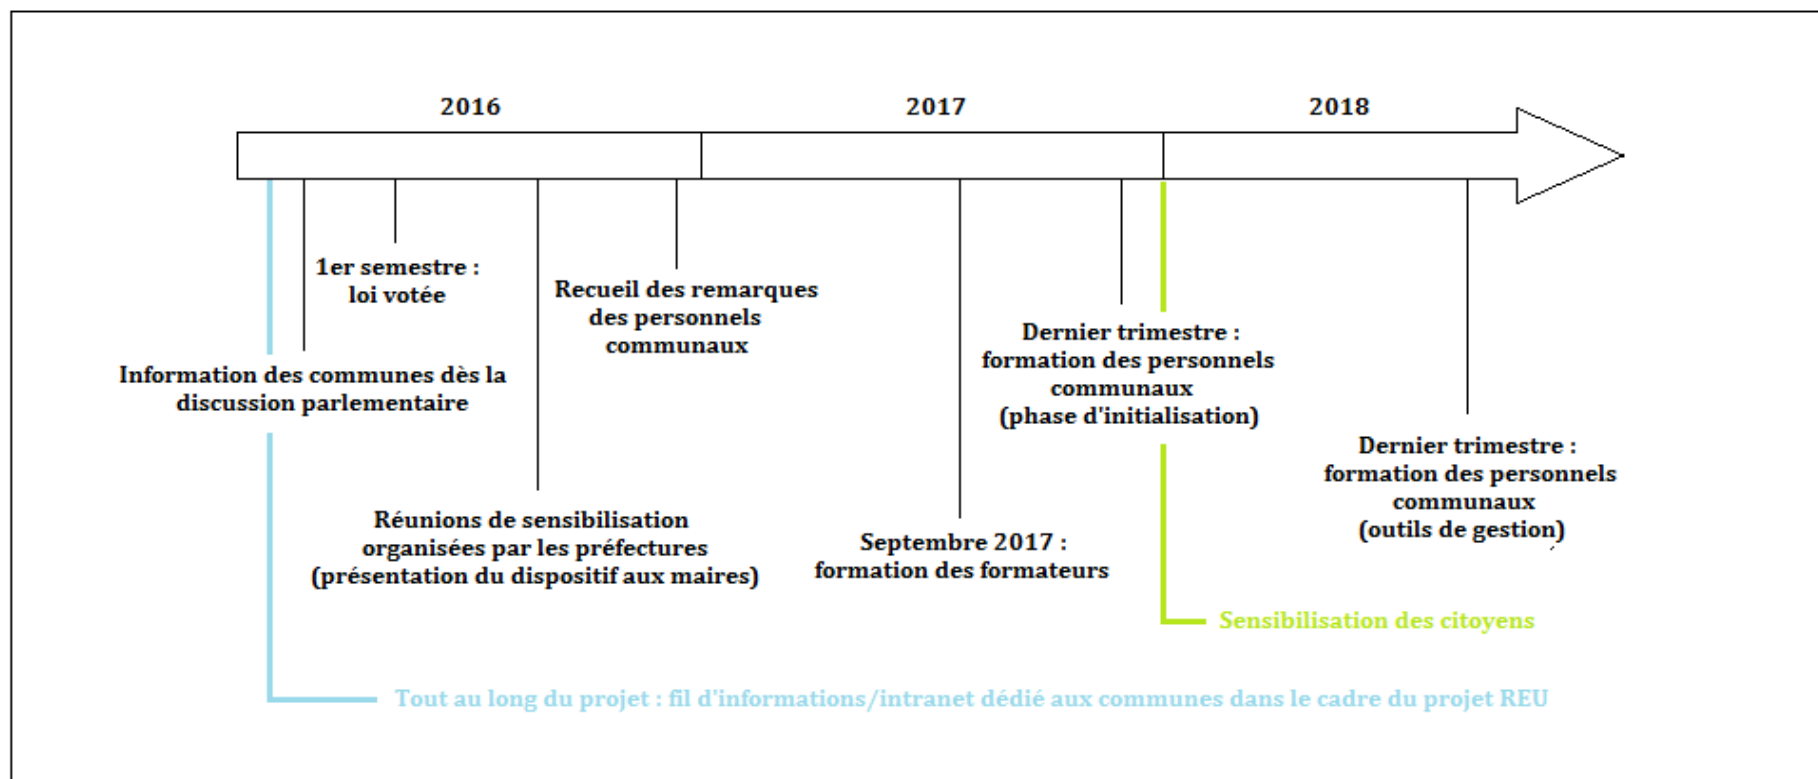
2016

2017

2018

1er semestre : loi votée

Recueil des remarques des personnels communaux

Information des communes dès la discussion parlementaire

Réunions de sensibilisation organisées par les préfectures (présentation du dispositif aux maires)

Septembre 2017 : formation des formateurs

Dernier trimestre : formation des personnels communaux (phase d'initialisation)

Dernier trimestre : formation des personnels communaux (outils de gestion)

Sensibilisation des citoyens

Tout au long du projet : fil d'informations/intranet dédié aux communes dans le cadre du projet REU